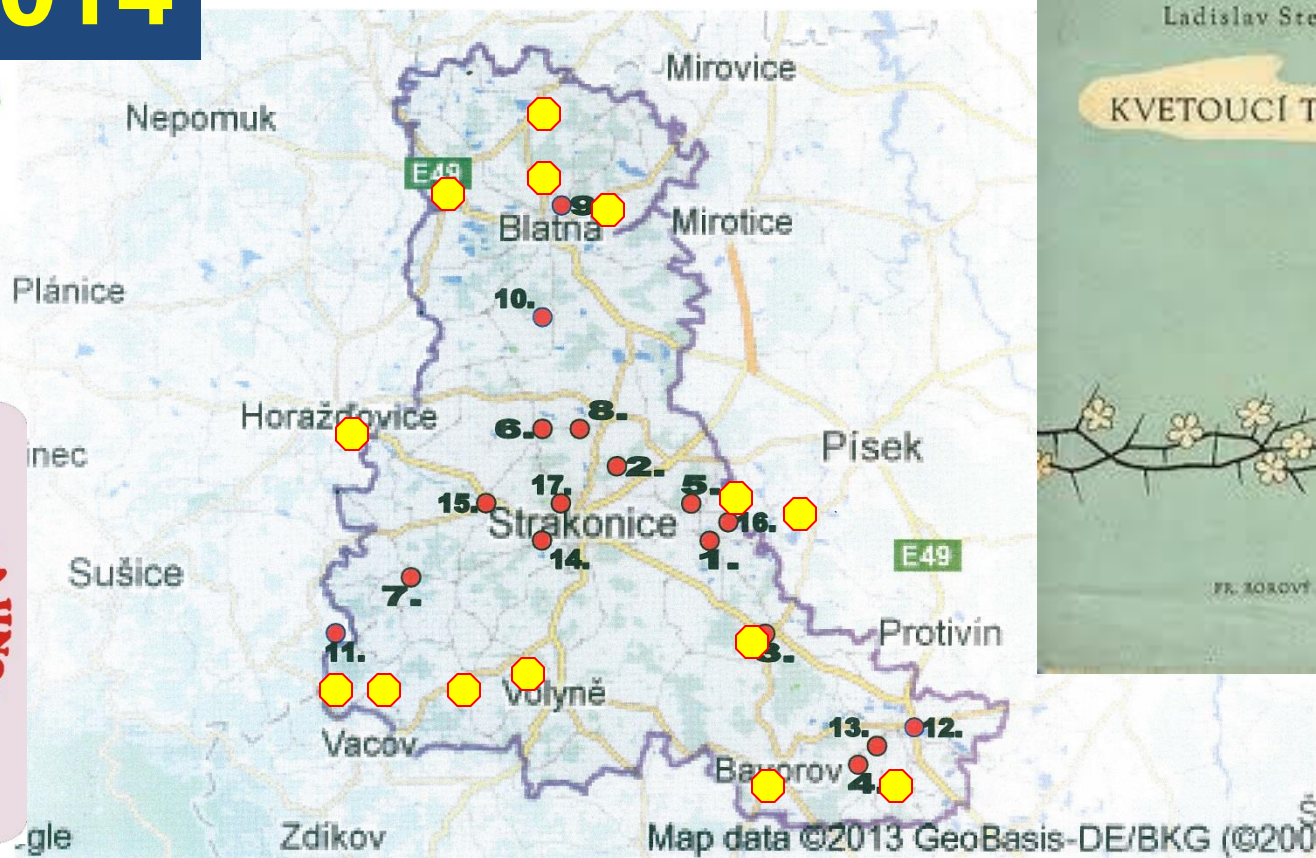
014

Mirovice
Nepomuk
E49
9.
Blatná
Mirotice
Plánice
10.
Horažďovice
8.
6.
inec
Písek
2.
17.
5.
15.
16.
Strakonice
14.
1.
E49
Sušice
7.
Protivín
11.
3.
Volyně
Vacov
13.
12.
Bavorov
4.
gle
Zdíkov
Map data ©2013 GeoBasis-DE/BKG (©200

Ladislav Ste
KVETOUCÍ T
FR. BOROVÝ